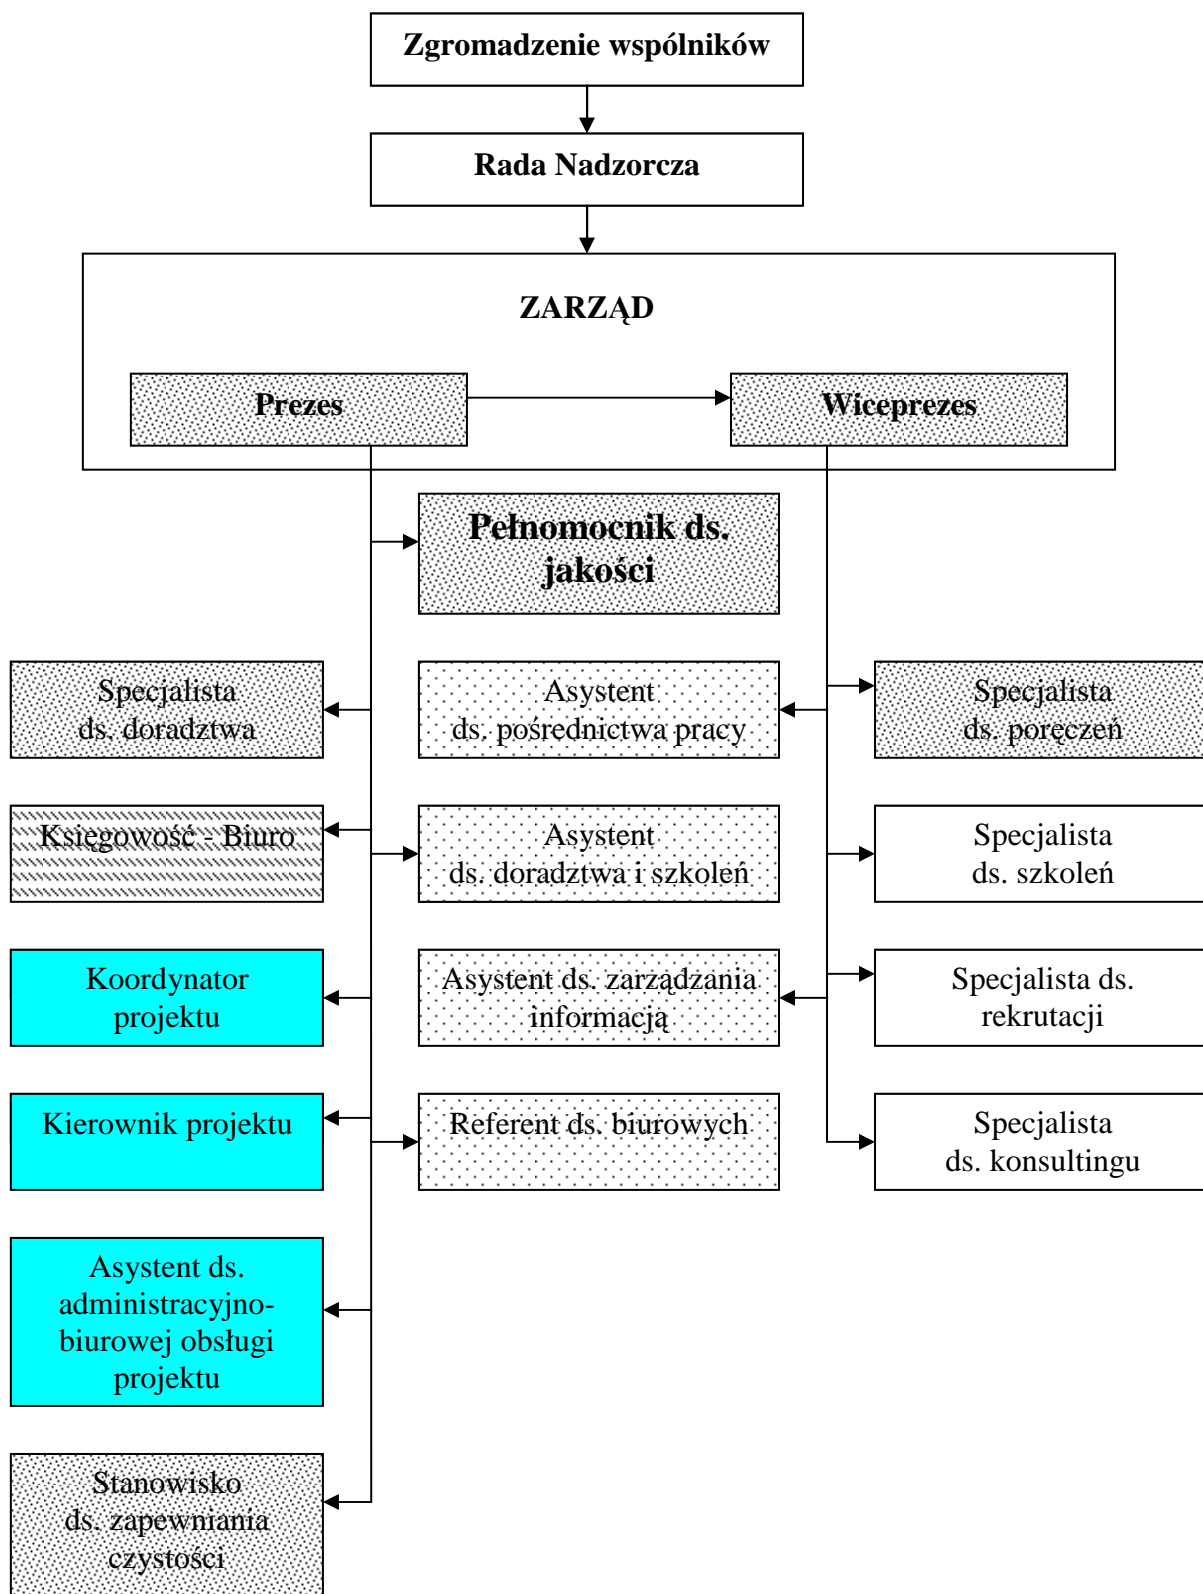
Zgromadzenie wspólników

Rada Nadzorcza

ZARZĄD

Prezes

Wiceprezes

Pełnomocnik ds. jakości

Specjalista ds. doradztwa

Asystent ds. pośrednictwa pracy

Specjalista ds. poręczeń

Księgowość - Biuro

Asystent ds. doradztwa i szkoleń

Specjalista ds. szkoleń

Koordynator projektu

Asystent ds. zarządzania informacją

Specjalista ds. rekrutacji

Kierownik projektu

Referent ds. biurowych

Specjalista ds. konsultingu

Asystent ds. administracyjno-biurowej obsługi projektu

Stanowisko ds. zapewniania czystości